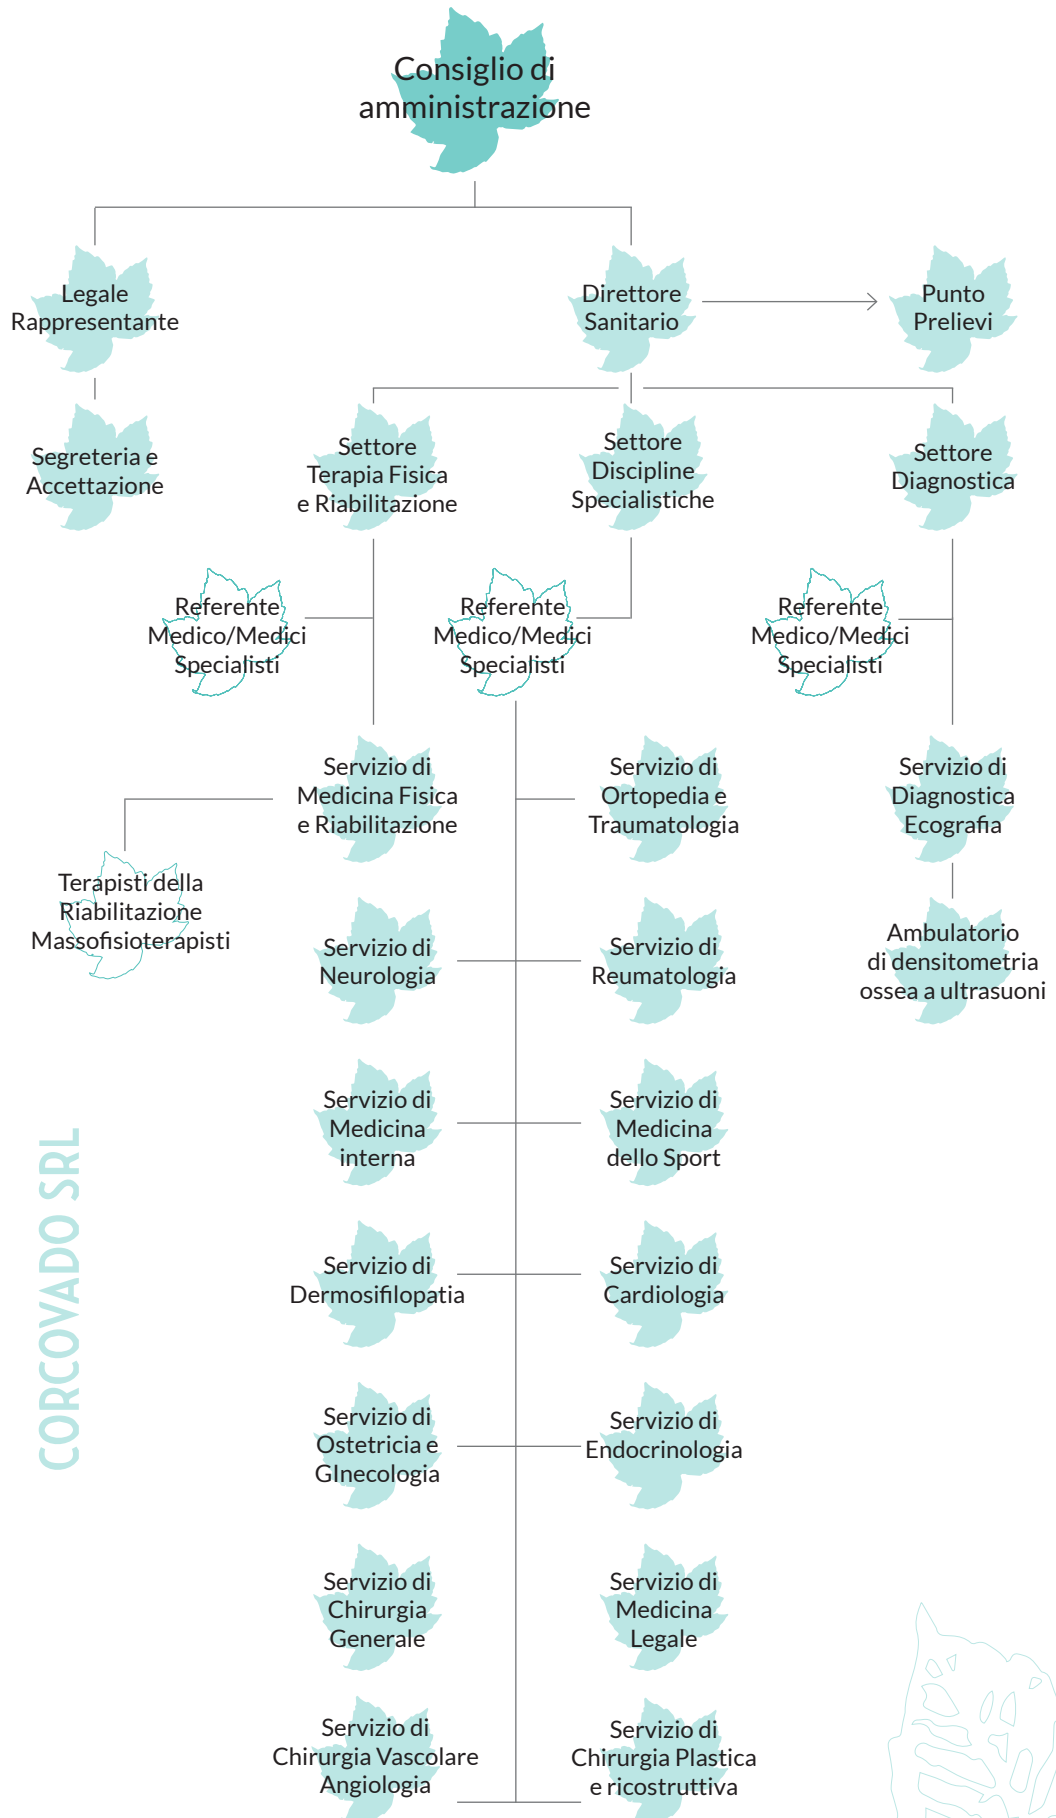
Consiglio di amministrazione

Legale Rappresentante

Direttore Sanitario

Punto Prelievi

Segreteria e Accettazione

Settore Terapia Fisica e Riabilitazione

Settore Discipline Specialistiche

Settore Diagnostica

Referente Medico/Medici Specialisti

Referente Medico/Medici Specialisti

Referente Medico/Medici Specialisti

Servizio di Medicina Fisica e Riabilitazione

Servizio di Ortopedia e Traumatologia

Servizio di Diagnostica Ecografia

Terapisti della Riabilitazione Massofisioterapisti

Ambulatorio di densitometria ossea a ultrasuoni

Servizio di Neurologia

Servizio di Reumatologia

Servizio di Medicina interna

Servizio di Medicina dello Sport

Servizio di Dermosifilopatia

Servizio di Cardiologia

Servizio di Ostetricia e GInecologia

Servizio di Endocrinologia

Servizio di Chirurgia Generale

Servizio di Medicina Legale

Servizio di Chirurgia Vascolare Angiologia

Servizio di Chirurgia Plastica e ricostruttiva

CORCOVADO SRL